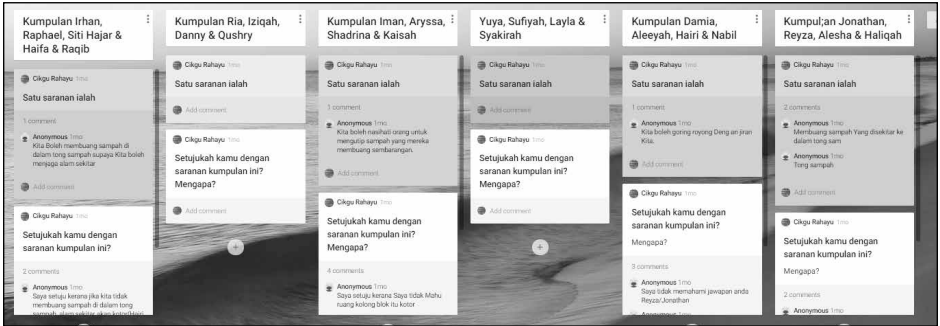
Kumpulan Irhan, Raphael, Siti Hajar & Haifa & Raqib

Cikgu Rahayu 1mo

Satu saranan ialah

1 comment

Anonymous 1mo
Kita Boleh membuang sampah di dalam tong sampah supaya Kita boleh menjaga alam sekitar

Add comment

Cikgu Rahayu 1mo

Setujukah kamu dengan saranan kumpulan ini?

2 comments

Anonymous 1mo
Saya setuju kerana jika kita tidak membuang sampah di dalam tong sampah, alam sekitar akan kotor(Haiq)

Kumpulan Ria, Iziqah, Danny & Qushry

Cikgu Rahayu 1mo

Satu saranan ialah

Add comment

Cikgu Rahayu 1mo

Setujukah kamu dengan saranan kumpulan ini? Mengapa?

Add comment

Kumpulan Iman, Aryssa, Shadrina & Kaisah

Cikgu Rahayu 1mo

Satu saranan ialah

1 comment

Anonymous 1mo
Kita boleh nasihati orang untuk mengutip sampah yang mereka membuang sembarangan.

Add comment

Cikgu Rahayu 1mo

Setujukah kamu dengan saranan kumpulan ini? Mengapa?

4 comments

Anonymous 1mo
Saya setuju kerana Saya tidak Mahu ruang kolong blok itu kotor

Yuya, Sufiyah, Layla & Syakirah

Cikgu Rahayu 1mo

Satu saranan ialah

Add comment

Cikgu Rahayu 1mo

Setujukah kamu dengan saranan kumpulan ini? Mengapa?

Add comment

Kumpulan Damia, Aleeyah, Hairi & Nabil

Cikgu Rahayu 1mo

Satu saranan ialah

1 comment

Anonymous 1mo
Kita boleh goring royong Deng an jiran Kita.

Add comment

Cikgu Rahayu 1mo

Setujukah kamu dengan saranan kumpulan ini?

Mengapa?

3 comments

Anonymous 1mo
Saya tidak memahami jawapan anda Reyza/Jonathan

Kumpul;an Jonathan, Reyza, Alesha & Haliqah

Cikgu Rahayu 1mo

Satu saranan ialah

2 comments

Anonymous 1mo
Membuang sampah Yang disekitar ke dalam tong sam

Anonymous 1mo
Tong sampah

Add comment

Cikgu Rahayu 1mo

Setujukah kamu dengan saranan kumpulan ini?

Mengapa?

2 comments

Anonymous 1mo